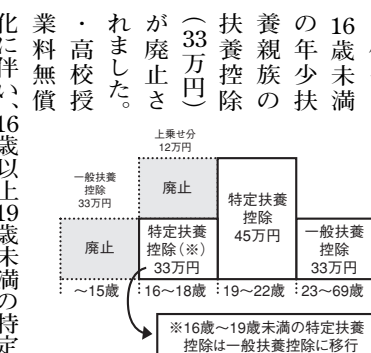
16歳未満の年少扶養親族の扶養控除（33万円）が廃止されました。

・高校授業料無償化に伴い、16歳以上19歳未満の特定

上乗せ分
12万円

一般扶養
控除
33万円

廃止

特定扶養
控除
45万円

廃止

特定扶養
控除（※）
33万円

一般扶養
控除
33万円

～15歳 16～18歳 19～22歳 23～69歳

※16歳～19歳未満の特定扶養控除は一般扶養控除に移行